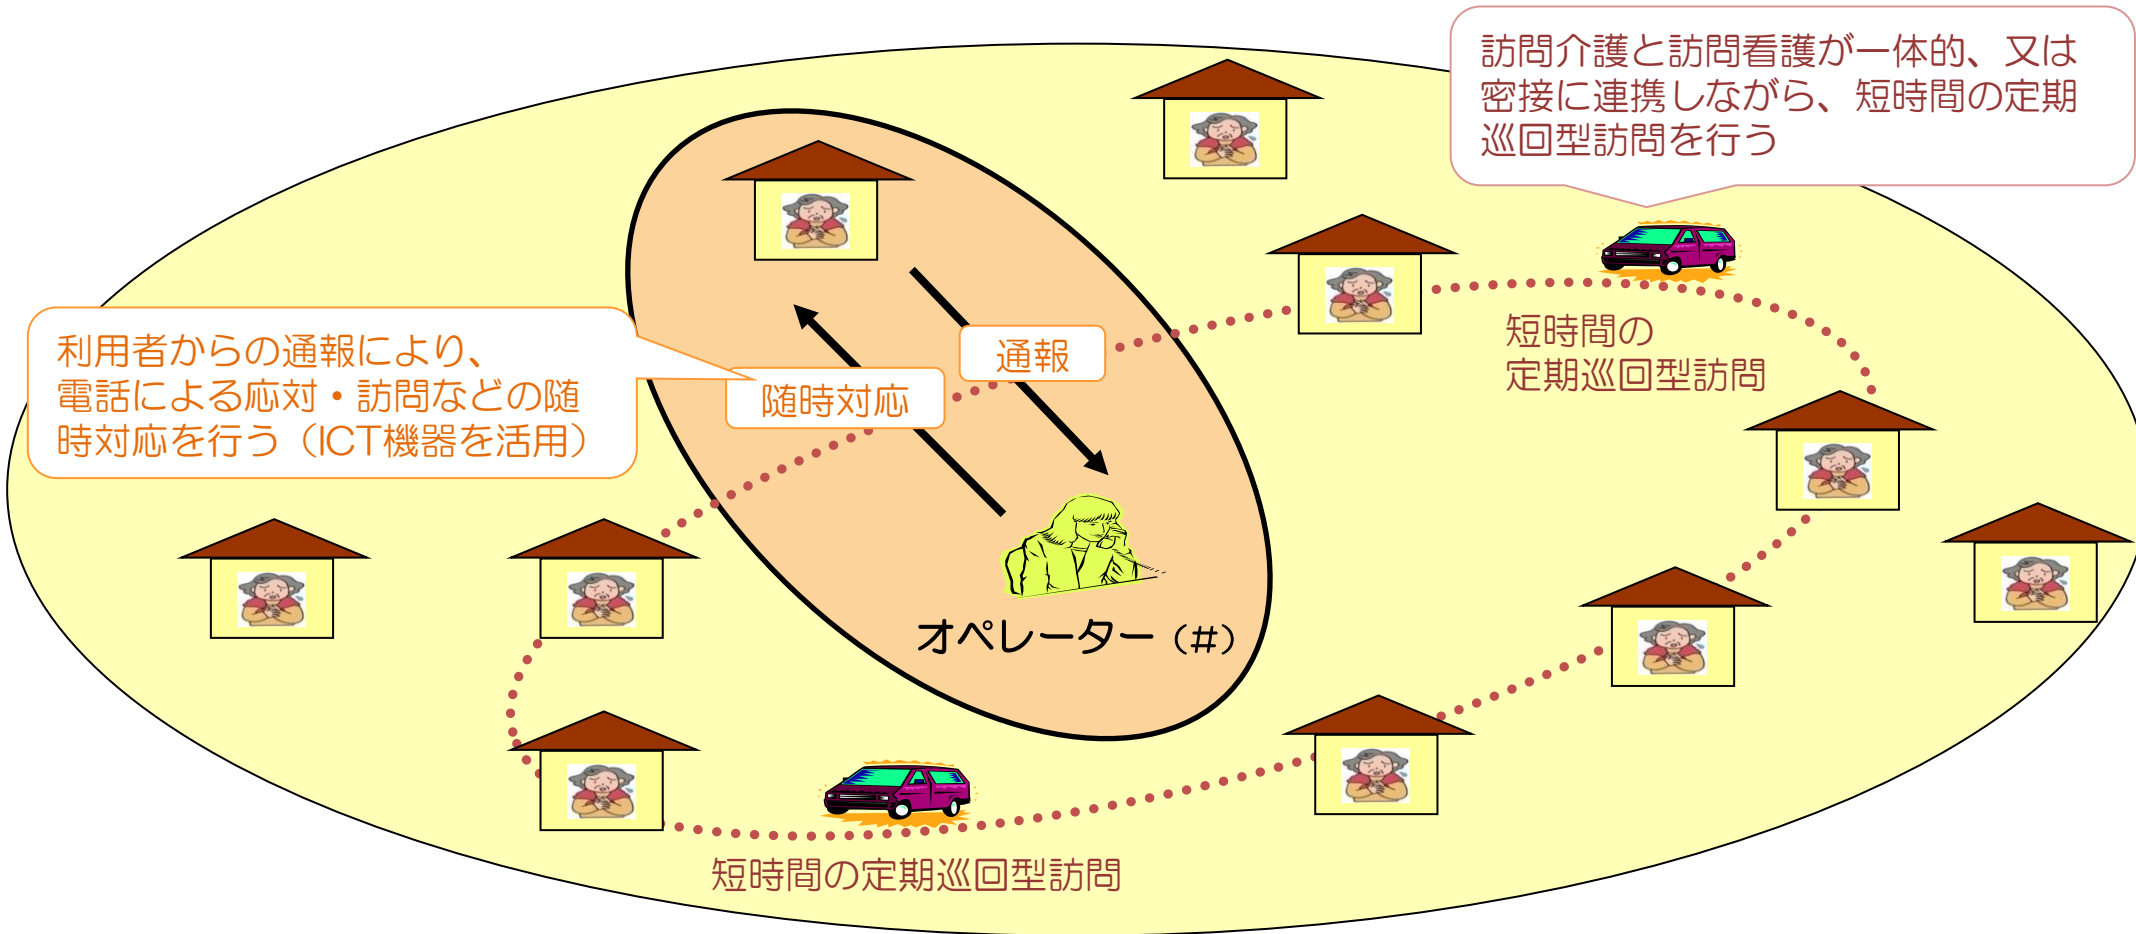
訪問介護と訪問看護が一体的、又は密接に連携しながら、短時間の定期巡回型訪問を行う

利用者からの通報により、電話による応対・訪問などの随時対応を行う（ICT機器を活用）

通報

随時対応

短時間の定期巡回型訪問

オペレーター（#）

短時間の定期巡回型訪問